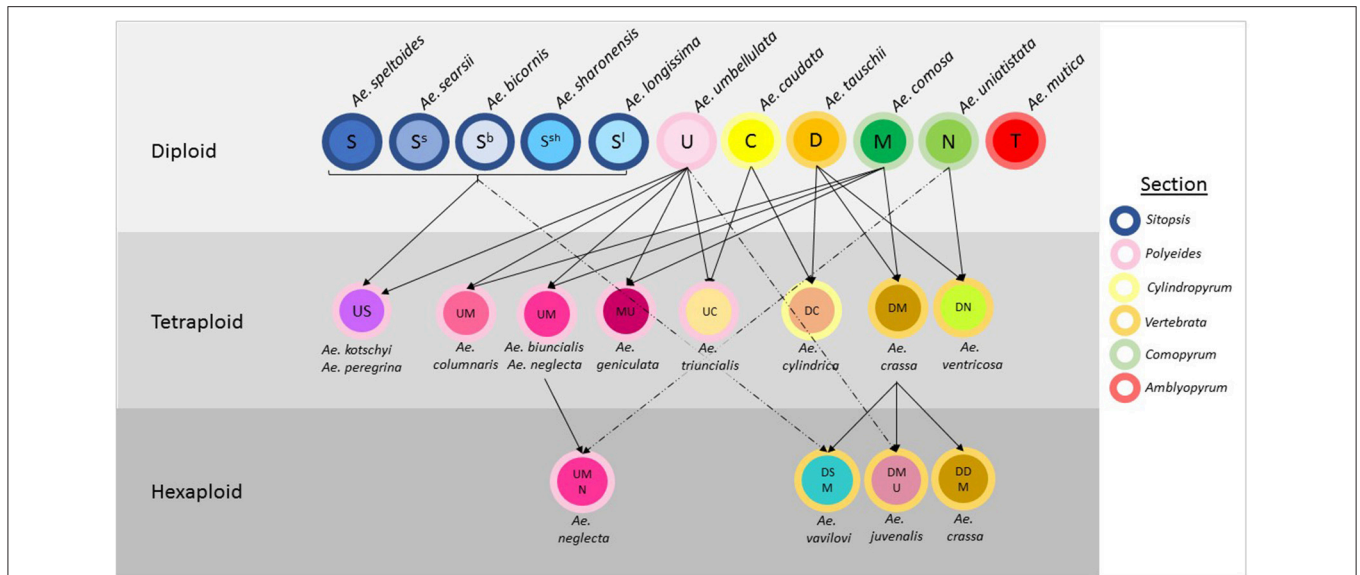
Ae. speltoides
Ae. searsii
Ae. bicornis
Ae. sharonensis
Ae. longissima
Ae. umbellulata
Ae. caudata
Ae. tauschii
Ae. comosa
Ae. uniatistata
Ae. mutica

Diploid

S $S^s$ $S^b$ $S^{sh}$ $S^l$ U C D M N T

Section
Sitopsis
Polyeides
Cylindropyrum
Vertebrata
Comopyrum
Amblyopyrum

Tetraploid

US
Ae. kotschyi
Ae. peregrina

UM
Ae. columnaris

UM
Ae. biuncialis
Ae. neglecta

MU
Ae. geniculata

UC
Ae. triuncialis

DC
Ae. cylindrica

DM
Ae. crassa

DN
Ae. ventricosa

Hexaploid

UM N
Ae. neglecta

DS M
Ae. vavilovi

DM U
Ae. juvenalis

DD M
Ae. crassa